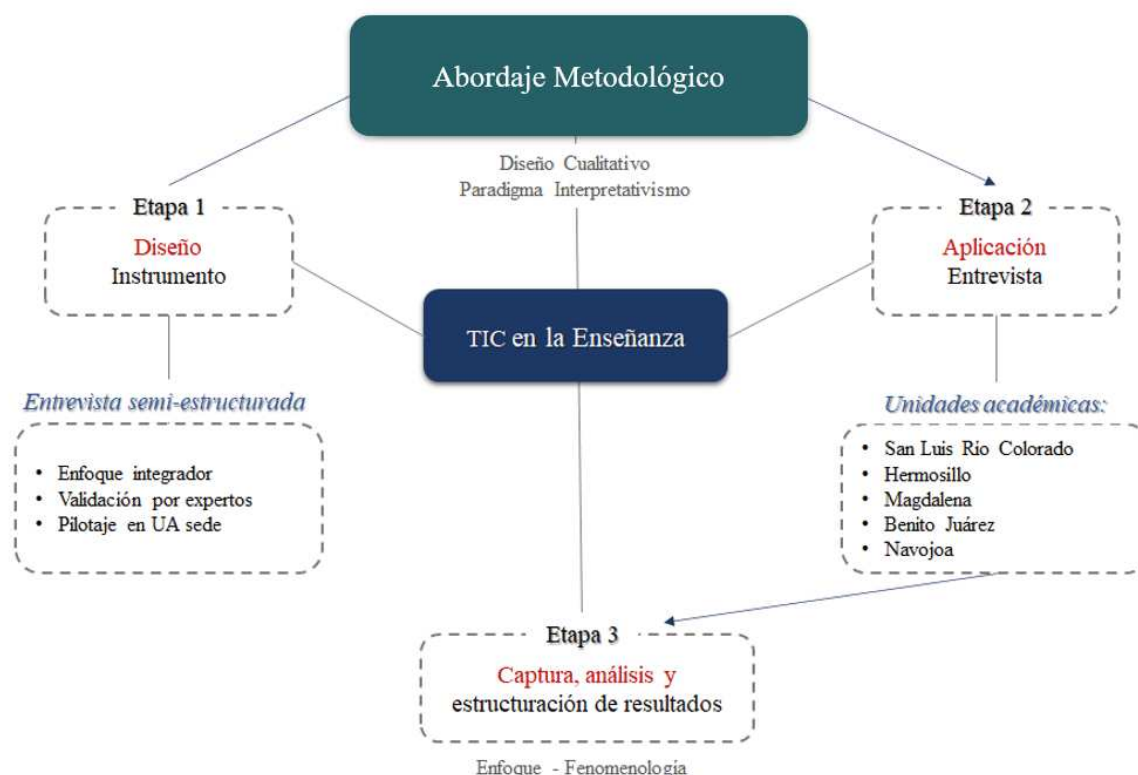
Abordaje Metodológico

Diseño Cualitativo
Paradigma Interpretativismo

Etapa 1
Diseño
Instrumento

Etapa 2
Aplicación
Entrevista

TIC en la Enseñanza

Entrevista semi-estructurada

- Enfoque integrador
- Validación por expertos
- Pilotaje en UA sede

Unidades académicas:

- San Luis Río Colorado
- Hermosillo
- Magdalena
- Benito Juárez
- Navojoa

Etapa 3
Captura, análisis y
estructuración de resultados

Enfoque - Fenomenología